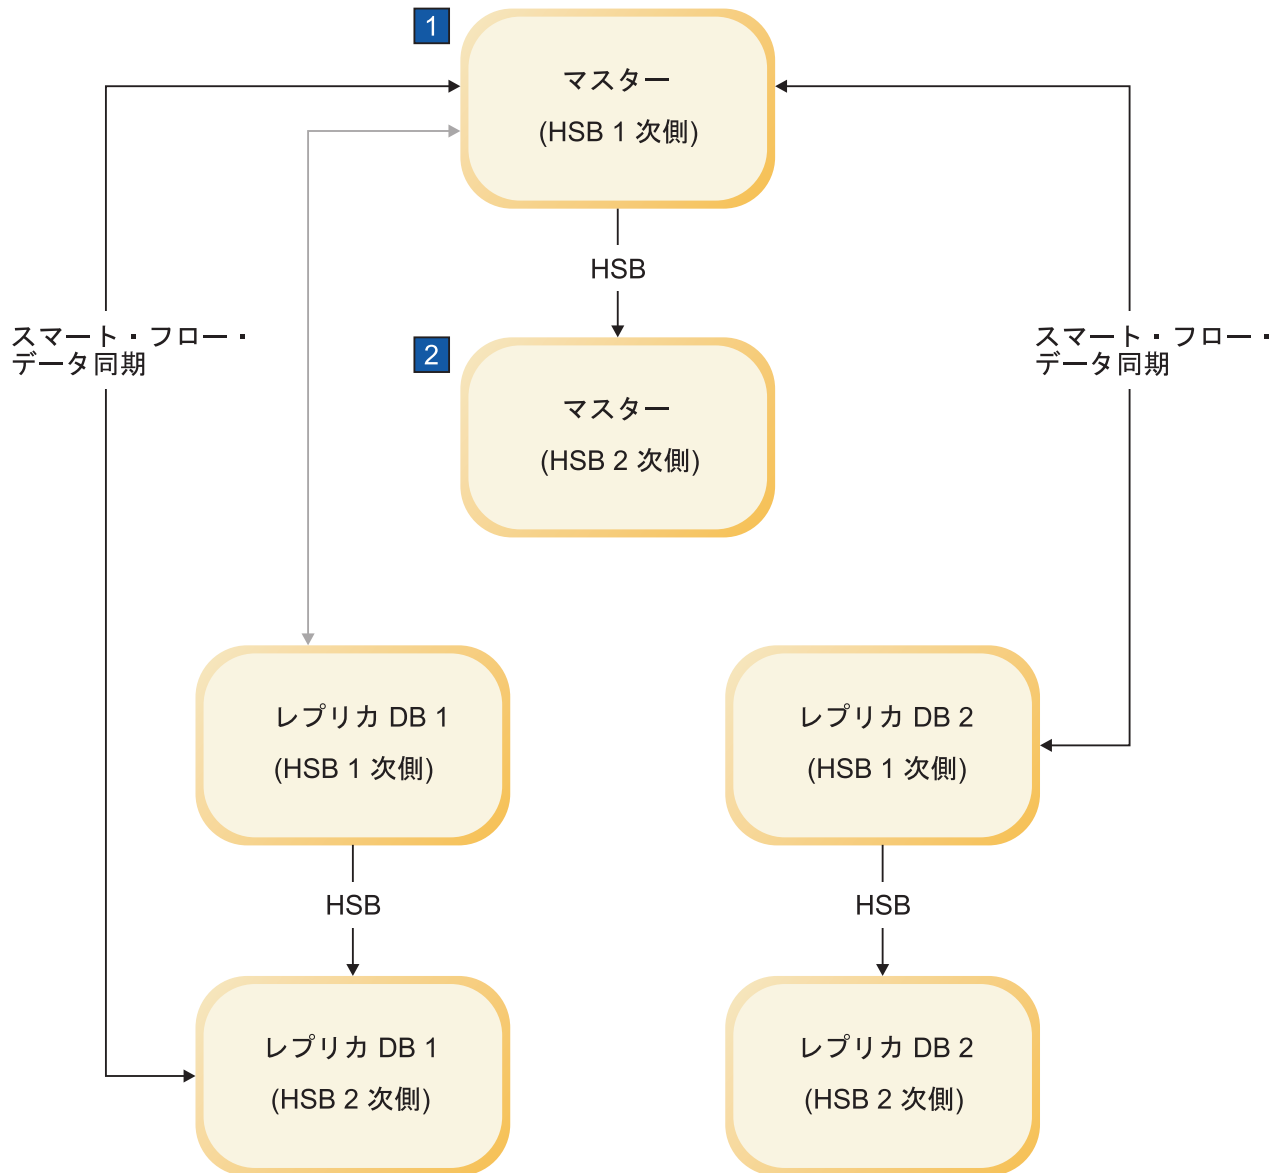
1

マスター
(HSB 1 次側)

HSB

2

マスター
(HSB 2 次側)

スマート・フロー・データ同期

スマート・フロー・データ同期

レプリカ DB 1
(HSB 1 次側)

HSB

レプリカ DB 1
(HSB 2 次側)

レプリカ DB 2
(HSB 1 次側)

HSB

レプリカ DB 2
(HSB 2 次側)